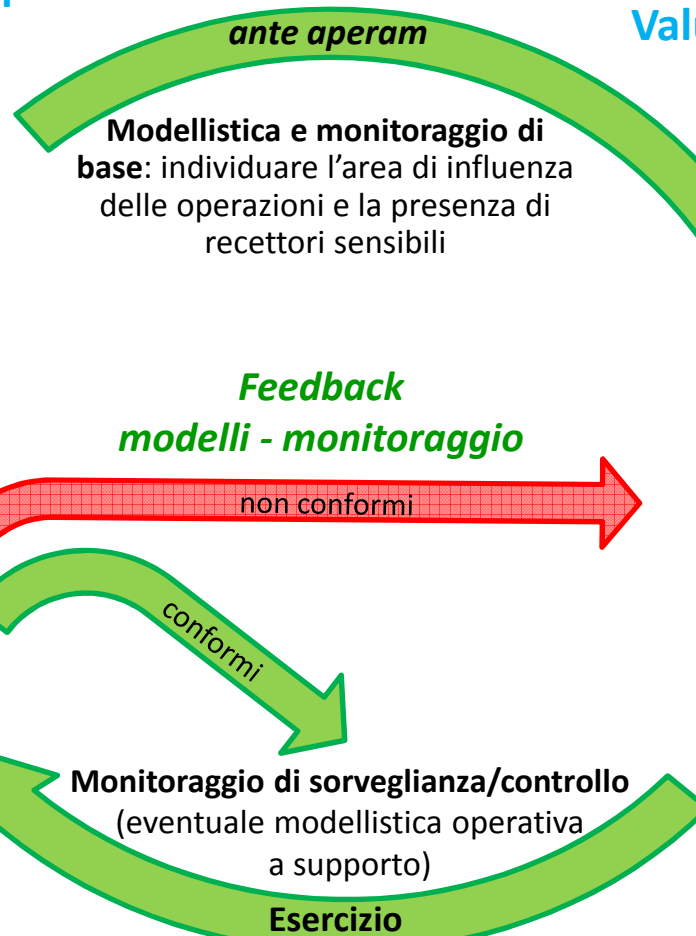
ante aperam

Valu

**Modellistica e monitoraggio di base**: individuare l'area di influenza delle operazioni e la presenza di recettori sensibili

Feedback modelli - monitoraggio

non conformi

conformi

**Monitoraggio di sorveglianza/controllo** (eventuale modellistica operativa a supporto)

**Esercizio**